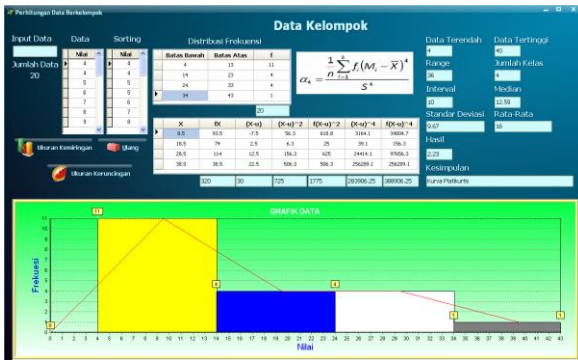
Perhitungan Data Berkelompok

Data Kelompok

Input Data

Data

Sorting

Jumlah Data
20

| Nilai |
|---|
| 4 |
| 4 |
| 5 |
| 6 |
| 7 |
| 8 |
| 8 |

| Nilai |
|---|
| 4 |
| 4 |
| 5 |
| 6 |
| 7 |
| 8 |
| 8 |

Distribusi Frekuensi

| Batas Bawah | Batas Atas | f |
|---|---|---|
| 4 | 13 | 11 |
| 14 | 23 | 4 |
| 24 | 33 | 4 |
| 34 | 43 | 1 |

20

$\alpha_4 = \frac{\frac{1}{n}\sum_{i=1}^{k} f_i(M_i - \overline{x})^4}{S^4}$

| X | fX | (X-u) | (X-u)^2 | f(X-u)^2 | (X-u)^4 | f(X-u)^4 |
|---|---|---|---|---|---|---|
| 8.5 | 93.5 | -7.5 | 56.3 | 618.8 | 3164.1 | 34804.7 |
| 18.5 | 74 | 2.5 | 6.3 | 25 | 39.1 | 156.3 |
| 28.5 | 114 | 12.5 | 156.3 | 625 | 24414.1 | 97656.3 |
| 38.5 | 38.5 | 22.5 | 506.3 | 506.3 | 256289.1 | 256289.1 |

320 | 30 | 725 | 1775 | 283906.25 | 388906.25

Ukuran Kemiringan

Ulang

Ukuran Keruncingan

Data Terendah
4

Data Tertinggi
40

Range
36

Jumlah Kelas
4

Interval
10

Median
12.59

Standar Deviasi
9.67

Rata-Rata
16

Hasil
2.23

Kesimpulan
Kurva Platikurtis

GRAFIK DATA

Frekuensi

Nilai

11
4
4
1
0

0 1 2 3 4 5 6 7 8 9 10 11 12 13 14 15 16 17 18 19 20 21 22 23 24 25 26 27 28 29 30 31 32 33 34 35 36 37 38 39 40 41 42 43

11 10 9 8 7 6 5 4 3 2 1 0